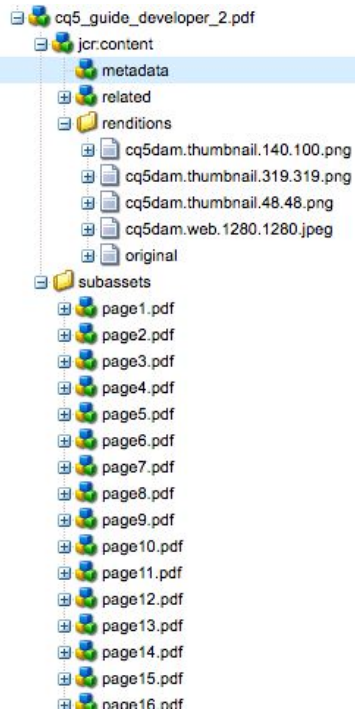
cq5_guide_developer_2.pdf
jcr:content
metadata
related
renditions
cq5dam.thumbnail.140.100.png
cq5dam.thumbnail.319.319.png
cq5dam.thumbnail.48.48.png
cq5dam.web.1280.1280.jpeg
original
subassets
page1.pdf
page2.pdf
page3.pdf
page4.pdf
page5.pdf
page6.pdf
page7.pdf
page8.pdf
page9.pdf
page10.pdf
page11.pdf
page12.pdf
page13.pdf
page14.pdf
page15.pdf
page16.pdf